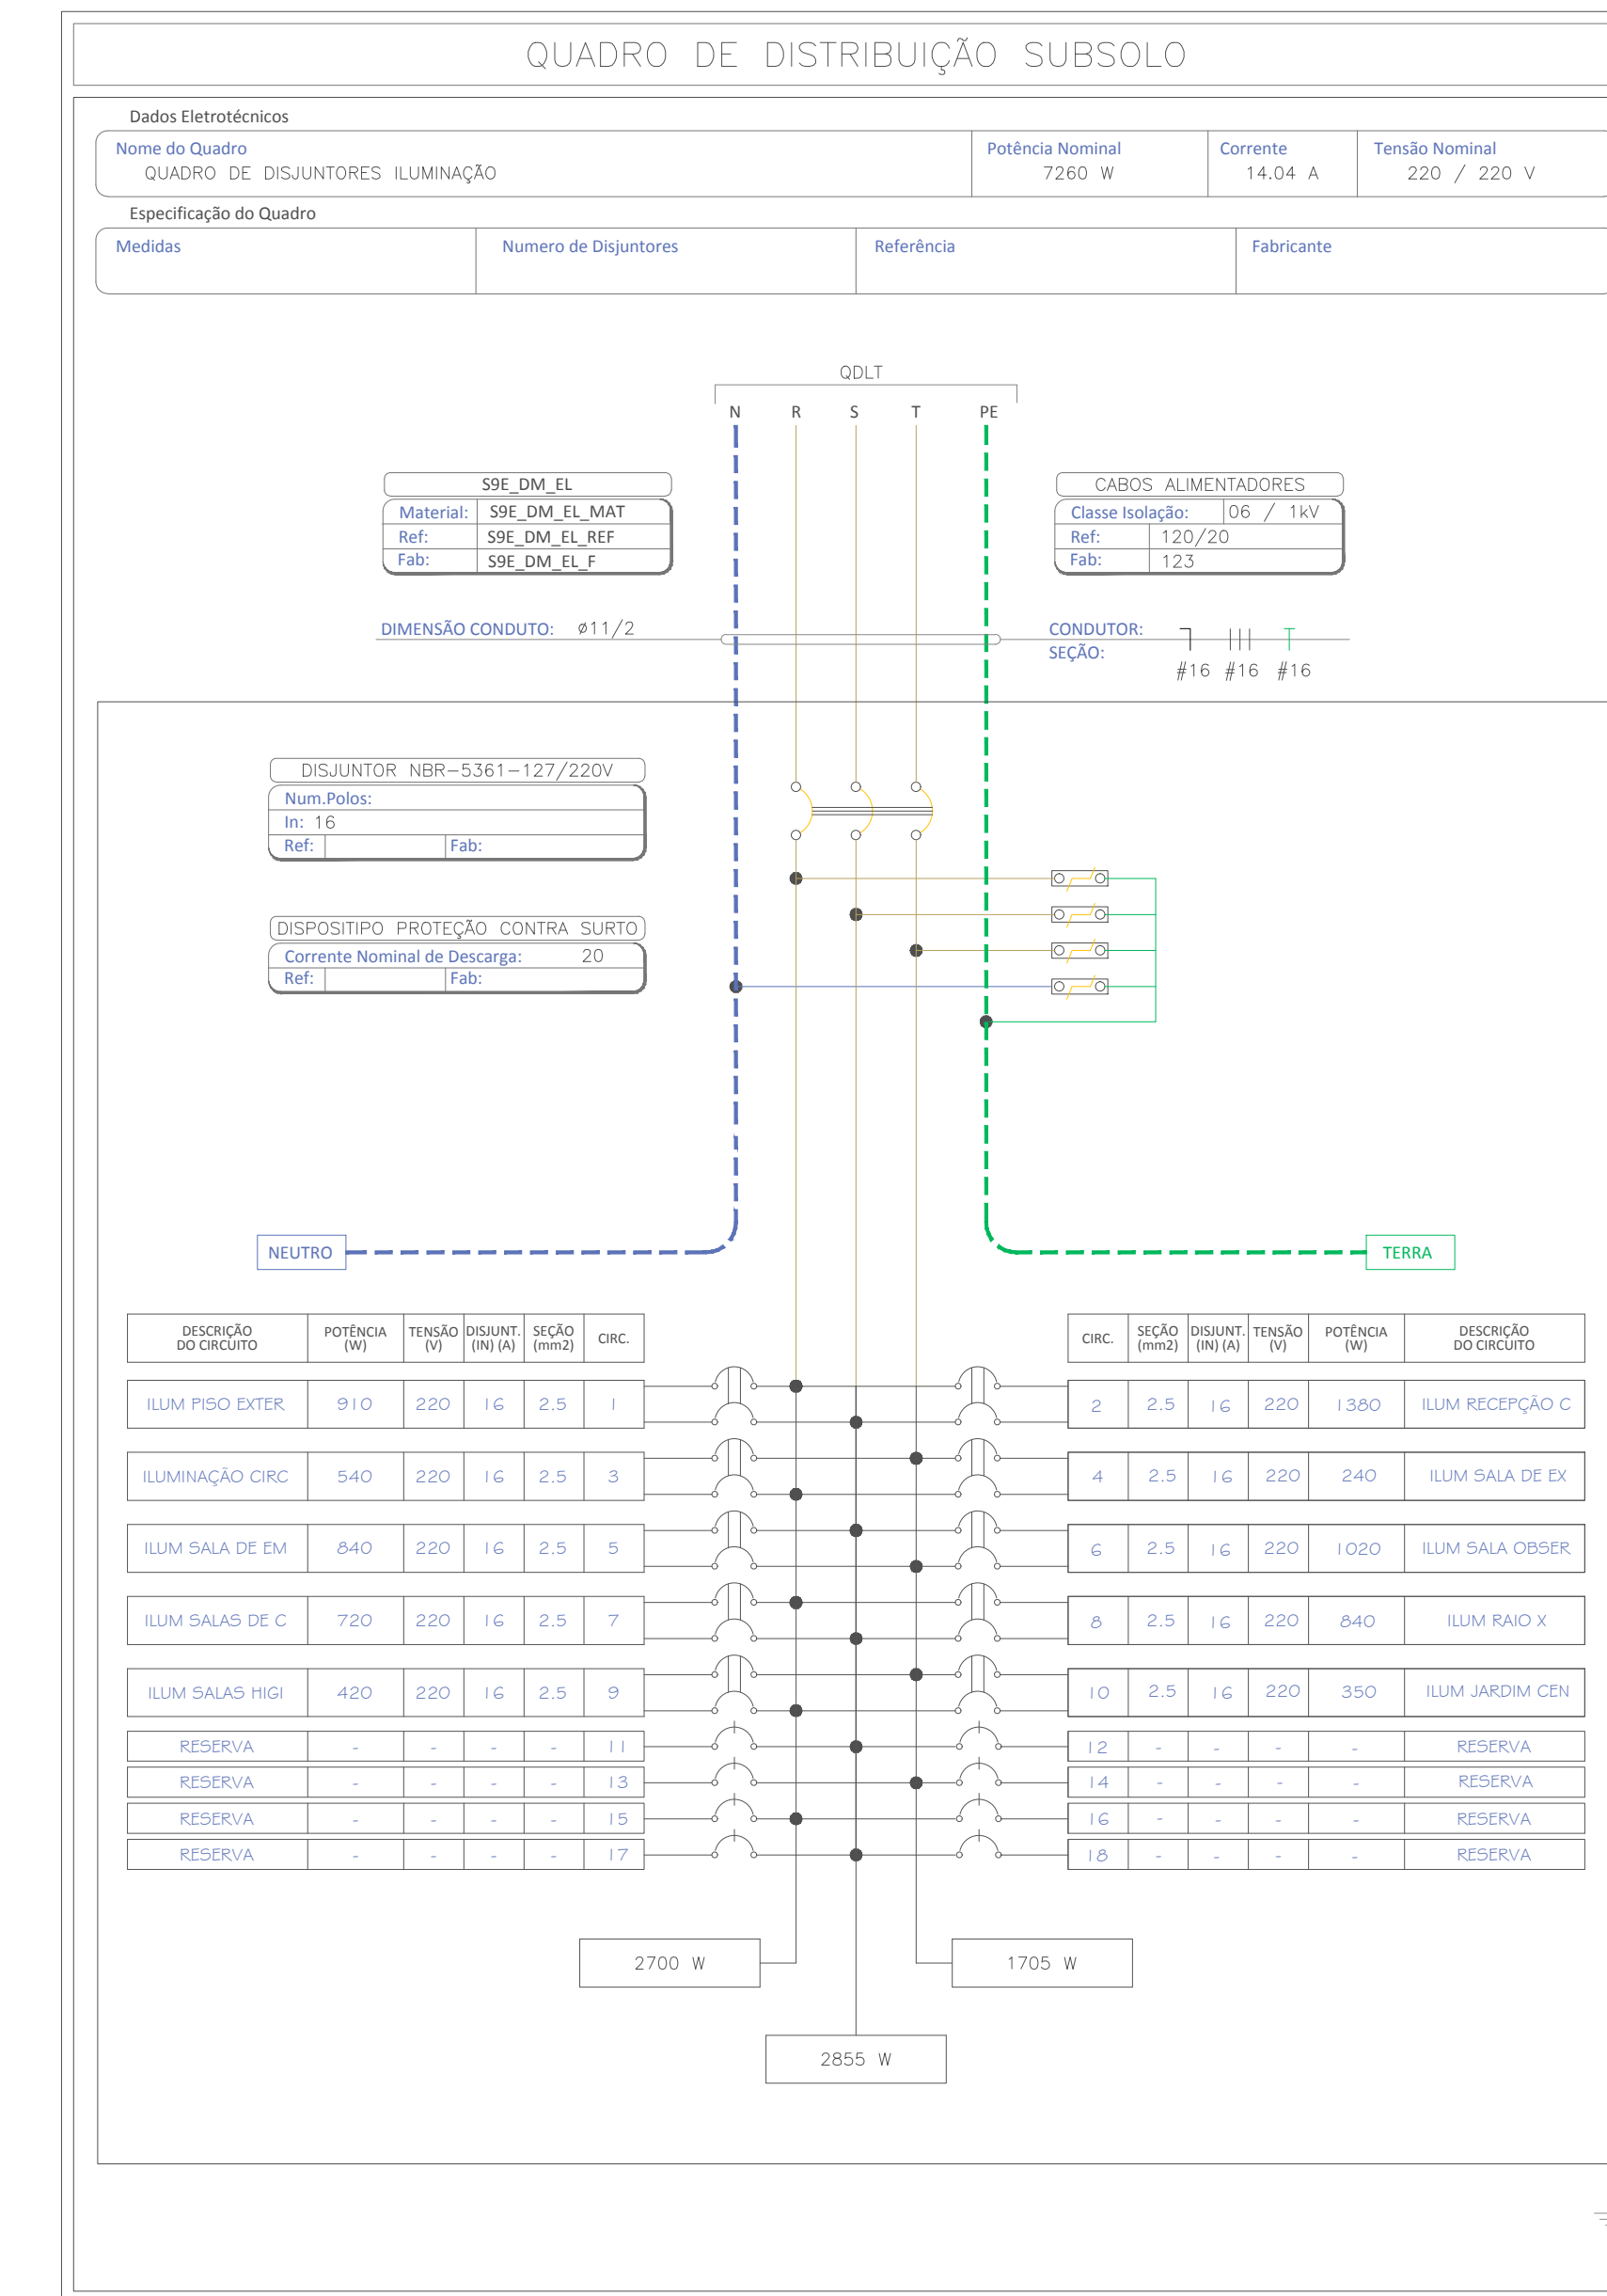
QUADRO DE DISTRIBUIÇÃO SUBSOLO

Dados Eletrotécnicos

| Nome do Quadro | Potência Nominal | Corrente | Tensão Nominal |
|---|---|---|---|
| QUADRO DE DISJUNTORES ILUMINAÇÃO | 7260 W | 14.04 A | 220 / 220 V |

Especificação do Quadro

| Medidas | Numero de Disjuntores | Referência | Fabricante |
|---|---|---|---|
| | | | |

QDLT

N R S T PE

S9E_DM_EL
Material: S9E_DM_EL_MAT
Ref: S9E_DM_EL_REF
Fab: S9E_DM_EL_F

CABOS ALIMENTADORES
Classe Isolação: 06 / 1kV
Ref: 120/20
Fab: 123

DIMENSÃO CONDUTO: ø11/2

CONDUTOR:
SEÇÃO: #16 #16 #16

DISJUNTOR NBR-5361-127/220V
Num.Polos:
In: 16
Ref: Fab:

DISPOSITIPO PROTEÇÃO CONTRA SURTO
Corrente Nominal de Descarga: 20
Ref: Fab:

NEUTRO

TERRA

| DESCRIÇÃO DO CIRCUITO | POTÊNCIA (W) | TENSÃO (V) | DISJUNT. (IN) (A) | SEÇÃO (mm2) | CIRC. |
|---|---|---|---|---|---|
| ILUM PISO EXTER | 910 | 220 | 16 | 2.5 | 1 |
| ILUMINAÇÃO CIRC | 540 | 220 | 16 | 2.5 | 3 |
| ILUM SALA DE EM | 840 | 220 | 16 | 2.5 | 5 |
| ILUM SALAS DE C | 720 | 220 | 16 | 2.5 | 7 |
| ILUM SALAS HIGI | 420 | 220 | 16 | 2.5 | 9 |
| RESERVA | - | - | - | - | 11 |
| RESERVA | - | - | - | - | 13 |
| RESERVA | - | - | - | - | 15 |
| RESERVA | - | - | - | - | 17 |

| CIRC. | SEÇÃO (mm2) | DISJUNT. (IN) (A) | TENSÃO (V) | POTÊNCIA (W) | DESCRIÇÃO DO CIRCUITO |
|---|---|---|---|---|---|
| 2 | 2.5 | 16 | 220 | 1380 | ILUM RECEPÇÃO C |
| 4 | 2.5 | 16 | 220 | 240 | ILUM SALA DE EX |
| 6 | 2.5 | 16 | 220 | 1020 | ILUM SALA OBSER |
| 8 | 2.5 | 16 | 220 | 840 | ILUM RAIO X |
| 10 | 2.5 | 16 | 220 | 350 | ILUM JARDIM CEN |
| 12 | - | - | - | - | RESERVA |
| 14 | - | - | - | - | RESERVA |
| 16 | - | - | - | - | RESERVA |
| 18 | - | - | - | - | RESERVA |

2700 W

1705 W

2855 W